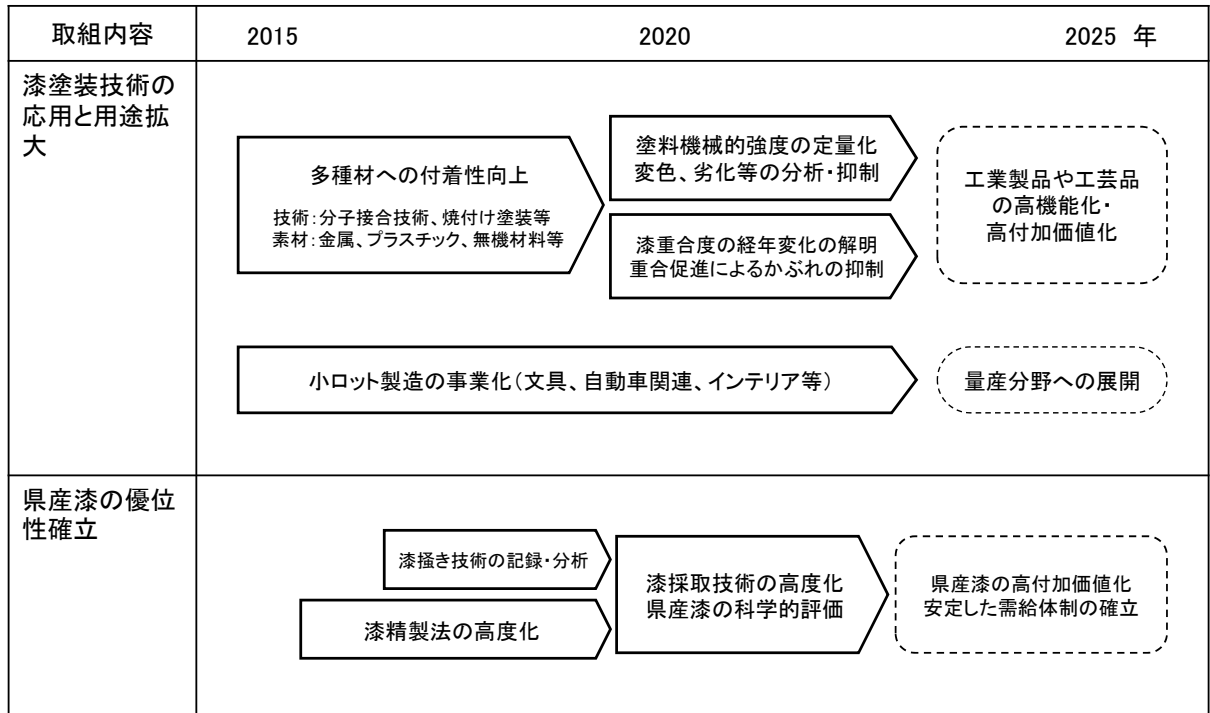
取組内容 2015 2020 2025 年

漆塗装技術の応用と用途拡大

多種材への付着性向上
技術：分子接合技術、焼付け塗装等
素材：金属、プラスチック、無機材料等

塗料機械的強度の定量化
変色、劣化等の分析・抑制

漆重合度の経年変化の解明
重合促進によるかぶれの抑制

工業製品や工芸品の高機能化・高付加価値化

小ロット製造の事業化（文具、自動車関連、インテリア等）

量産分野への展開

県産漆の優位性確立

漆掻き技術の記録・分析

漆精製法の高度化

漆採取技術の高度化
県産漆の科学的評価

県産漆の高付加価値化
安定した需給体制の確立